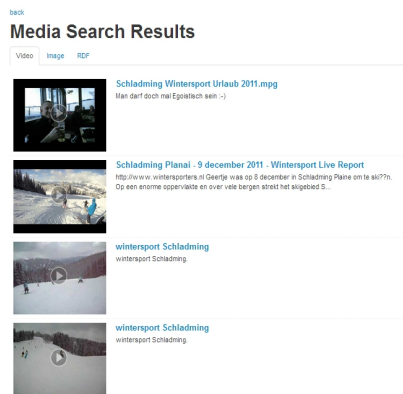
back

Media Search Results

Video Image RDF

Schladming Wintersport Urlaub 2011.mpg

Man darf doch mal Egoistisch sein :-)

Schladming Planai - 9 december 2011 - Wintersport Live Report

http://www.wintersporters.nl Geertje was op 8 december in Schladming Plaine om te ski??n. Op een enorme oppervlakte en over vele bergen strekt het skigebied S...

wintersport Schladming

wintersport Schladming.

wintersport Schladming

wintersport Schladming.